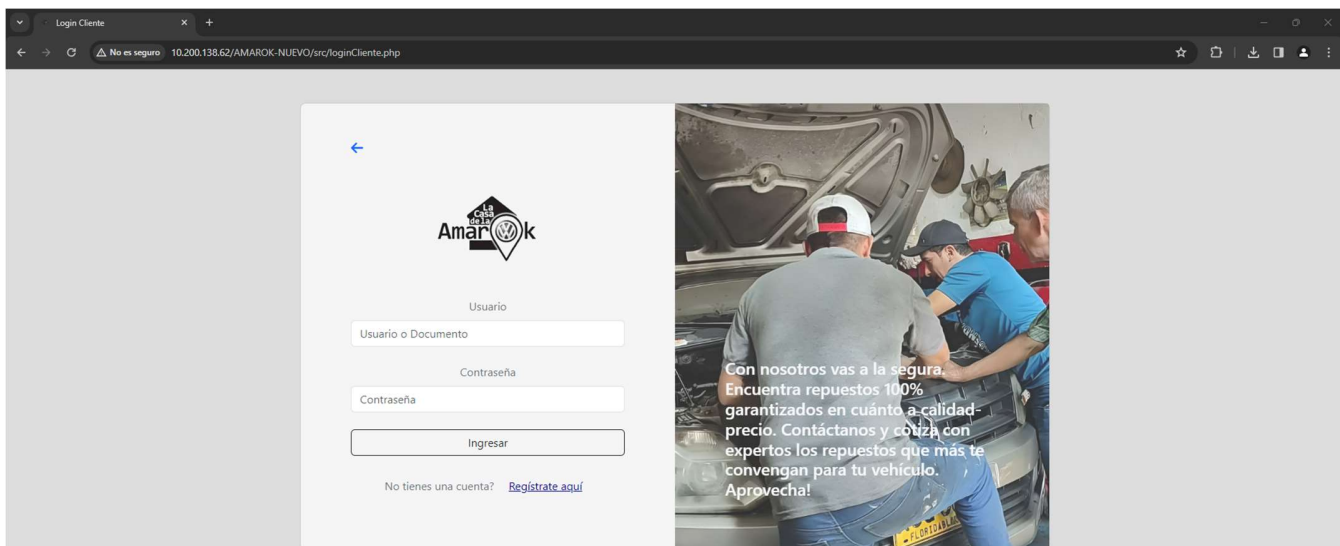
Login Cliente
No es seguro 10.200.138.62/AMAROK-NUEVO/src/loginCliente.php

La Casa de la Amarok

Usuario
Usuario o Documento
Contraseña
Contraseña
Ingresar
No tienes una cuenta? Regístrate aquí

Con nosotros vas a la segura. Encuentra repuestos 100% garantizados en cuánto a calidad-precio. Contáctanos y cotiza con expertos los repuestos que más te convengan para tu vehículo. Aprovecha!

FLORIDA